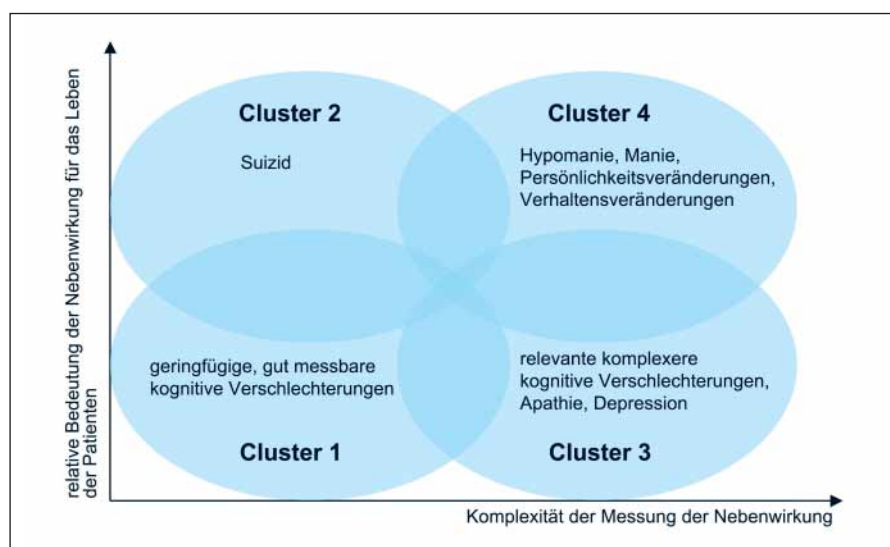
relative Bedeutung der Nebenwirkung für das Leben der Patienten

Cluster 2

Suizid

Cluster 4

Hypomanie, Manie, Persönlichkeitsveränderungen, Verhaltensveränderungen

geringfügige, gut messbare kognitive Verschlechterungen

relevante komplexere kognitive Verschlechterungen, Apathie, Depression

Cluster 1

Cluster 3

Komplexität der Messung der Nebenwirkung